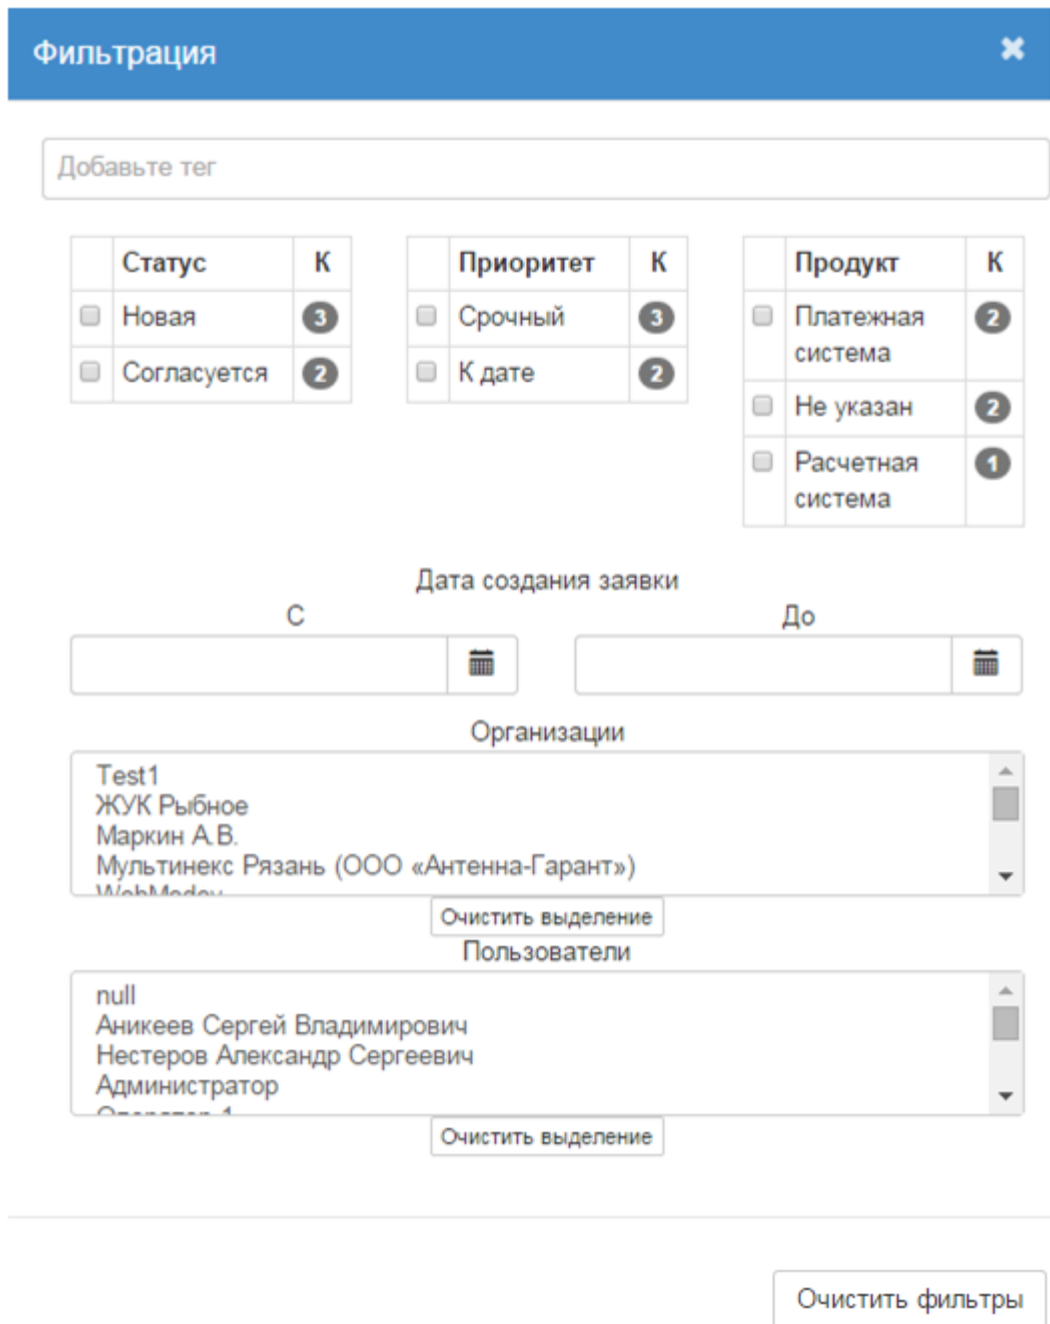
Фильтрация

Добавьте тег

| | Статус | К |
|---|---|---|
| | Новая | 3 |
| | Согласуется | 2 |

| | Приоритет | К |
|---|---|---|
| | Срочный | 3 |
| | К дате | 2 |

| | Продукт | К |
|---|---|---|
| | Платежная система | 2 |
| | Не указан | 2 |
| | Расчетная система | 1 |

Дата создания заявки

С

До

Организации

Test1
ЖУК Рыбное
Маркин А.В.
Мультинекс Рязань (ООО «Антенна-Гарант»)
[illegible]

Очистить выделение

Пользователи

null
Аникеев Сергей Владимирович
Нестеров Александр Сергеевич
Администратор
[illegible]

Очистить выделение

Очистить фильтры